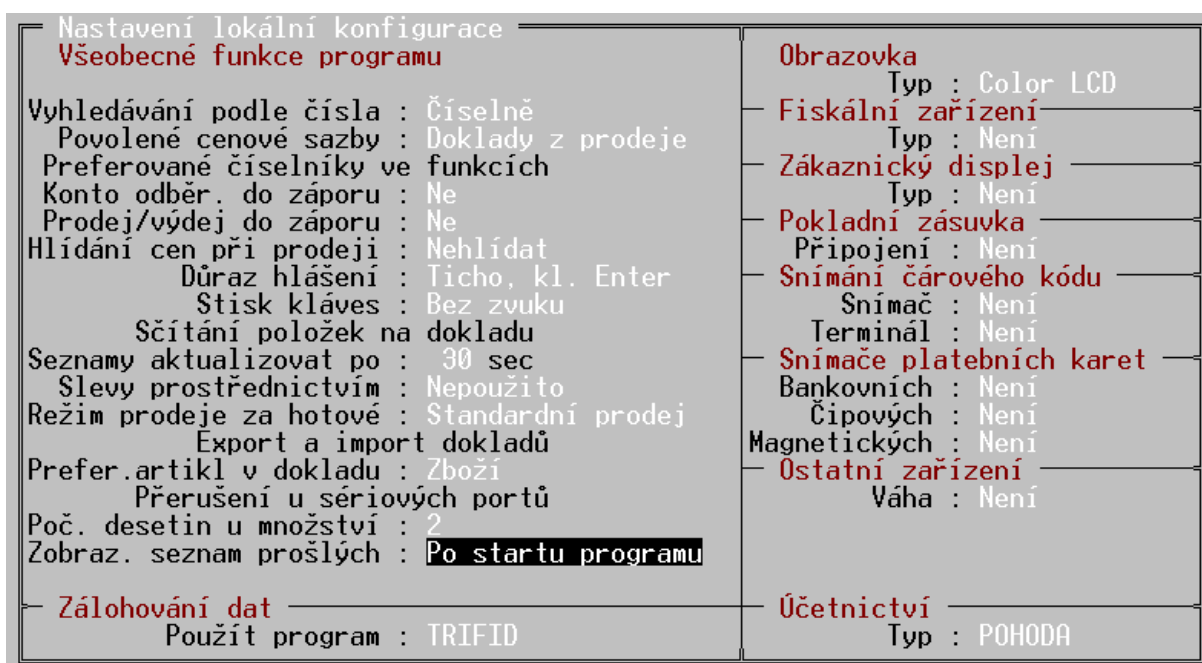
Nastavení lokální konfigurace
Všeobecné funkce programu

Vyhledávání podle čísla : Číselně
Povolené cenové sazby : Doklady z prodeje
Preferované číselníky ve funkcích
Konto odběr. do záporu : Ne
Prodej/výdej do záporu : Ne
Hlídání cen při prodeji : Nehlídat
Důraz hlášení : Ticho, kl. Enter
Stisk kláves : Bez zvuku
Sčítání položek na dokladu
Seznamy aktualizovat po : 30 sec
Slevy prostřednictvím : Nepoužito
Režim prodeje za hotové : Standardní prodej
Export a import dokladů
Prefer.artikl v dokladu : Zboží
Přerušení u sériových portů
Poč. desetin u množství : 2
Zobraz. seznam prošlých : Po startu programu

Zálohování dat
Použít program : TRIFID

Obrazovka
Typ : Color LCD
Fiskální zařízení
Typ : Není
Zákaznický displej
Typ : Není
Pokladní zásuvka
Připojení : Není
Snímání čárového kódu
Snímač : Není
Terminál : Není
Snímače platebních karet
Bankovních : Není
Čipových : Není
Magnetických : Není
Ostatní zařízení
Váha : Není

Účetnictví
Typ : POHODA